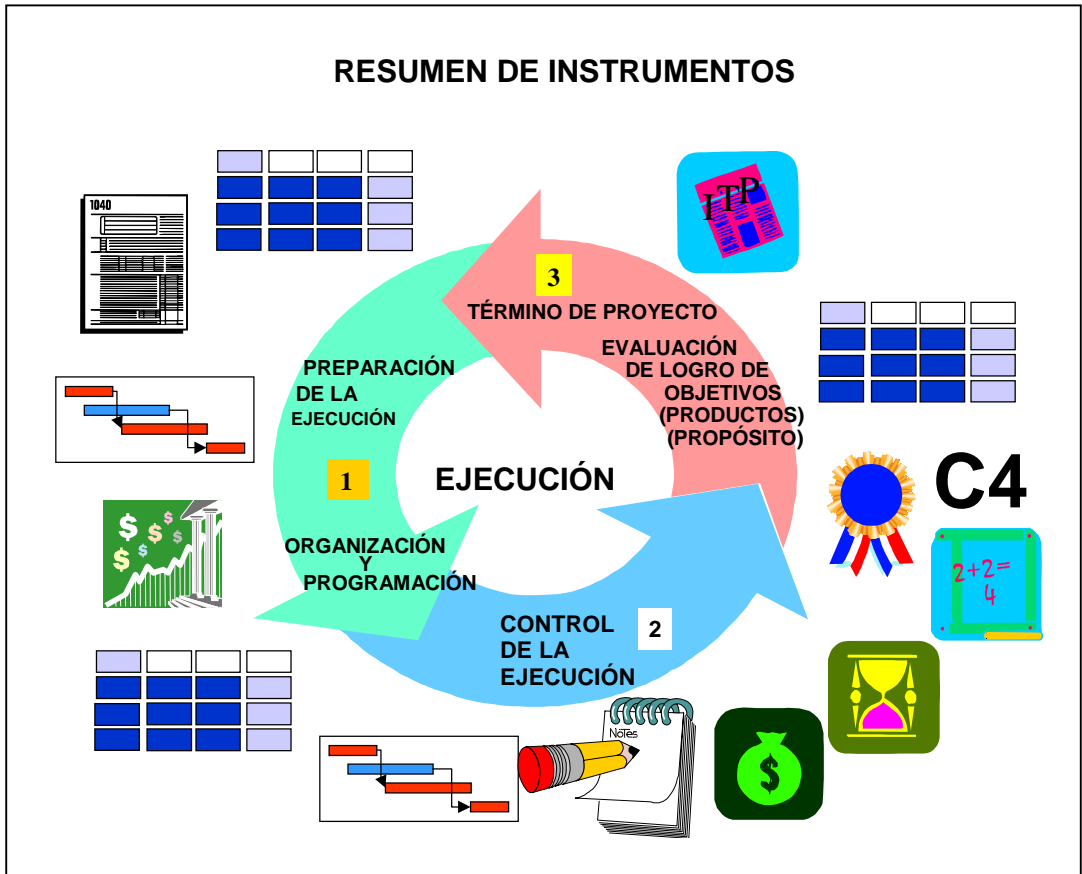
RESUMEN DE INSTRUMENTOS

1040

ITP

3

TÉRMINO DE PROYECTO

EVALUACIÓN DE LOGRO DE OBJETIVOS (PRODUCTOS) (PROPÓSITO)

PREPARACIÓN DE LA EJECUCIÓN

1

EJECUCIÓN

C4

ORGANIZACIÓN Y PROGRAMACIÓN

$2+2=4$

CONTROL DE LA EJECUCIÓN

2

NoTes

$